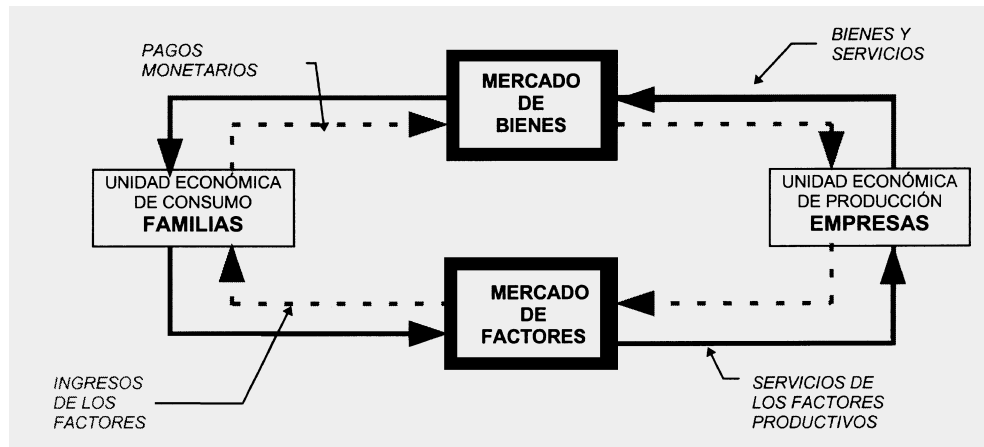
PAGOS MONETARIOS

MERCADO DE BIENES

BIENES Y SERVICIOS

UNIDAD ECONÓMICA DE CONSUMO
FAMILIAS

UNIDAD ECONÓMICA DE PRODUCCIÓN
EMPRESAS

MERCADO DE FACTORES

INGRESOS DE LOS FACTORES

SERVICIOS DE LOS FACTORES PRODUCTIVOS